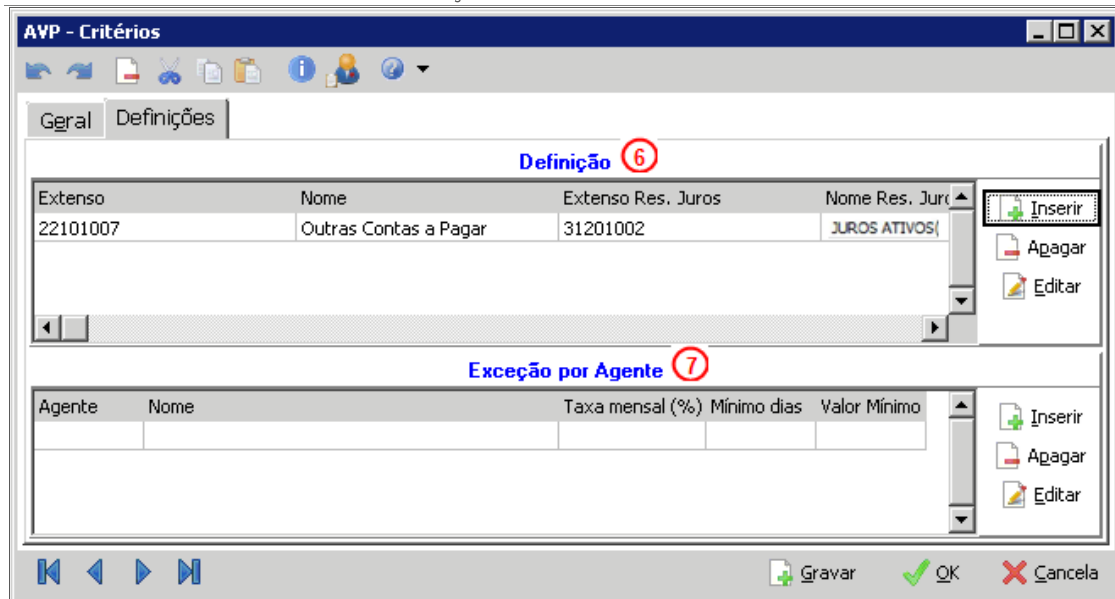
AVP - Critérios

Geral Definições

Definição 6

| Extenso | Nome | Extenso Res. Juros | Nome Res. Juro |
|---|---|---|---|
| 22101007 | Outras Contas a Pagar | 31201002 | JUROS ATIVOS( |

Inserir
Apagar
Editar

Exceção por Agente 7

| Agente | Nome | Taxa mensal (%) | Mínimo dias | Valor Mínimo |
|---|---|---|---|---|
| | | | | |

Inserir
Apagar
Editar

Gravar OK Cancela